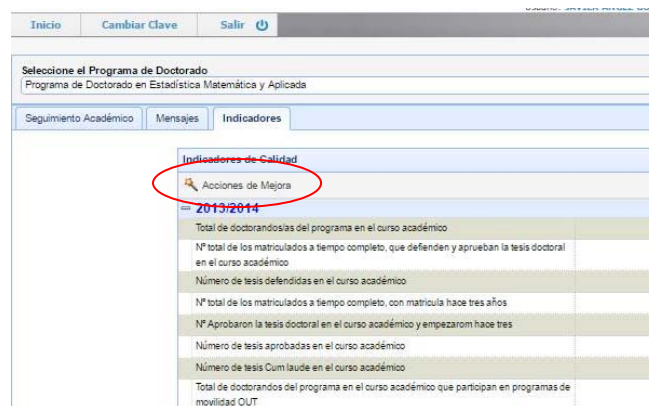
Inicio | Cambiar Clave | Salir

Usuario: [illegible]

Seleccione el Programa de Doctorado
Programa de Doctorado en Estadística Matemática y Aplicada

Seguimiento Académico | Mensajes | Indicadores

Indicadores de Calidad

Acciones de Mejora

2013/2014

Total de doctorandos/as del programa en el curso académico

Nº total de los matriculados a tiempo completo, que defienden y aprueban la tesis doctoral en el curso académico

Número de tesis defendidas en el curso académico

Nº total de los matriculados a tiempo completo, con matricula hace tres años

Nº Aprobaron la tesis doctoral en el curso académico y empezarom hace tres

Número de tesis aprobadas en el curso académico

Número de tesis Cum laude en el curso académico

Total de doctorandos del programa en el curso académico que participan en programas de movilidad OUT